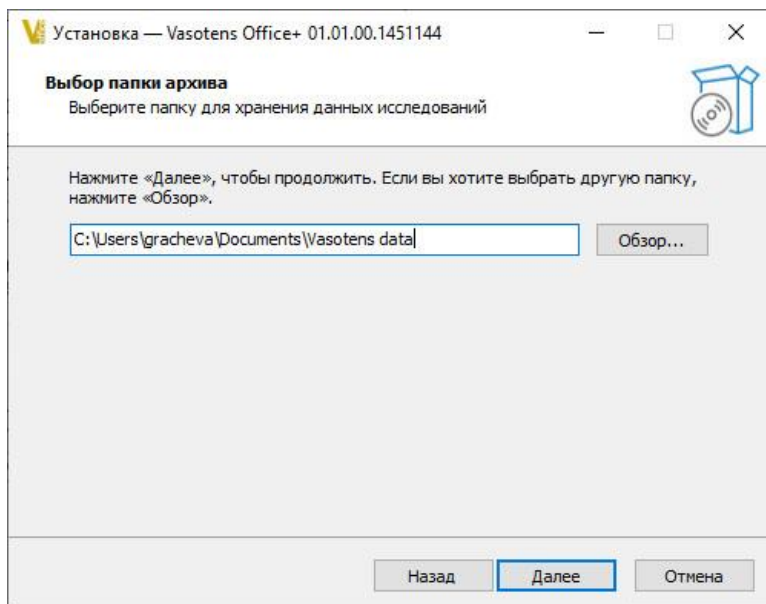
Установка — Vasotens Office+ 01.01.00.1451144

Выбор папки архива
Выберите папку для хранения данных исследований

Нажмите «Далее», чтобы продолжить. Если вы хотите выбрать другую папку, нажмите «Обзор».

C:\Users\gracheva\Documents\Vasotens data

Обзор...

Назад
Далее
Отмена